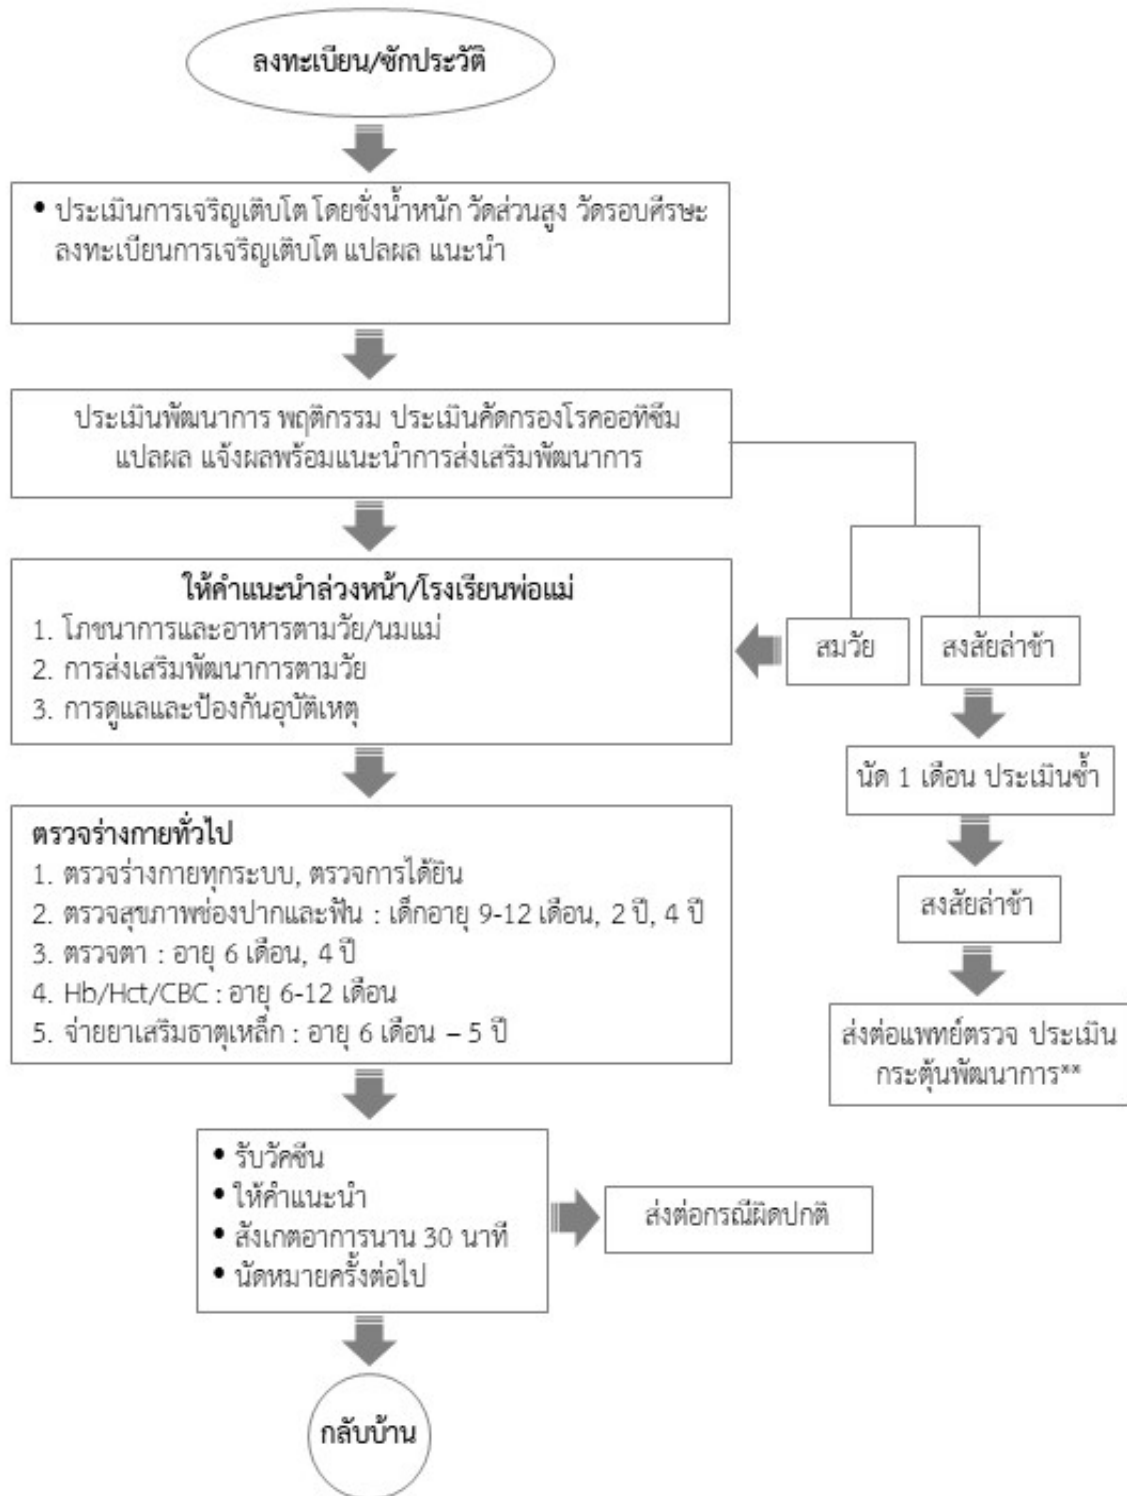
ลงทะเบียน/ซักประวัติ

• ประเมินการเจริญเติบโต โดยชั่งน้ำหนัก วัดส่วนสูง วัดรอบศีรษะ ลงทะเบียนการเจริญเติบโต แปลผล แนะนำ

ประเมินพัฒนาการ พฤติกรรม ประเมินคัดกรองโรคออทิซึม แปลผล แจ้งผลพร้อมแนะนำการส่งเสริมพัฒนาการ

ให้คำแนะนำล่วงหน้า/โรงเรียนพ่อแม่
1. โภชนาการและอาหารตามวัย/นมแม่
2. การส่งเสริมพัฒนาการตามวัย
3. การดูแลและป้องกันอุบัติเหตุ

สมวัย

สงสัยล่าช้า

นัด 1 เดือน ประเมินซ้ำ

สงสัยล่าช้า

ส่งต่อแพทย์ตรวจ ประเมิน กระตุ้นพัฒนาการ**

ตรวจร่างกายทั่วไป
1. ตรวจร่างกายทุกระบบ, ตรวจการได้ยิน
2. ตรวจสุขภาพช่องปากและฟัน : เด็กอายุ 9-12 เดือน, 2 ปี, 4 ปี
3. ตรวจตา : อายุ 6 เดือน, 4 ปี
4. Hb/Hct/CBC : อายุ 6-12 เดือน
5. จ่ายยาเสริมธาตุเหล็ก : อายุ 6 เดือน – 5 ปี

• รับวัคซีน
• ให้คำแนะนำ
• สังเกตอาการนาน 30 นาที
• นัดหมายครั้งต่อไป

ส่งต่อกรณีผิดปกติ

กลับบ้าน